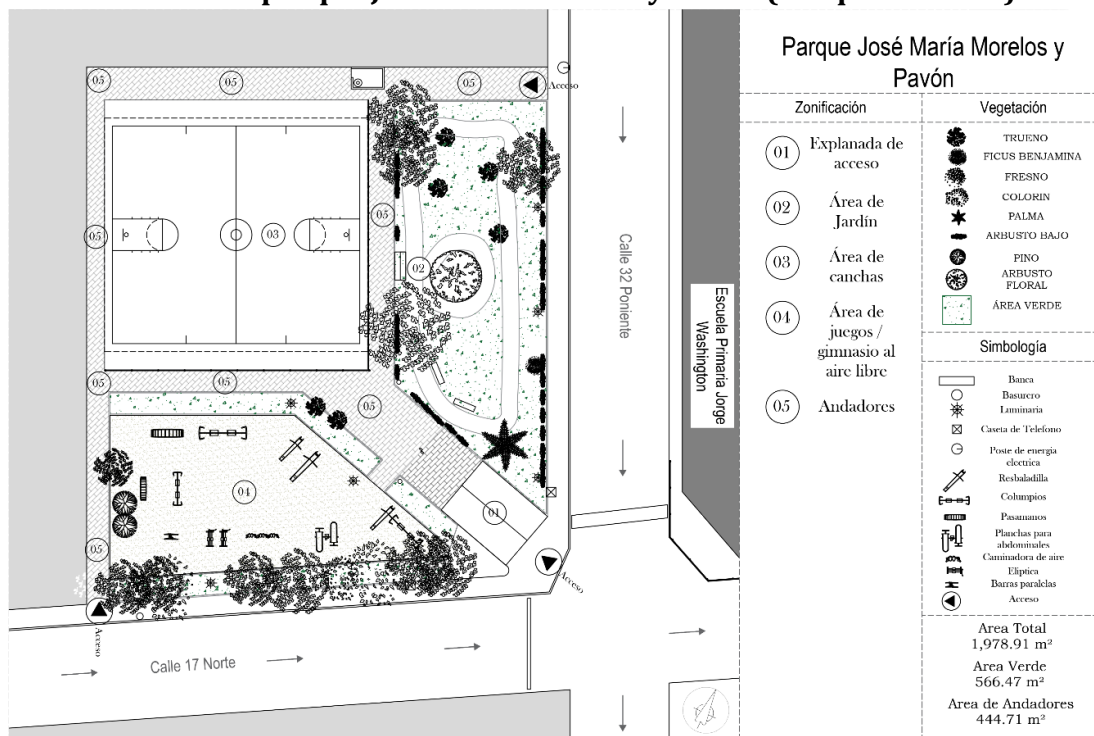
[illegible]

Parque José María Morelos y Pavón

Zonificación

01 Explanada de acceso

02 Área de Jardín

03 Área de canchas

04 Área de juegos / gimnasio al aire libre

05 Andadores

Vegetación

TRUENO
FICUS BENJAMINA
FRESNO
COLORIN
PALMA
ARBUSTO BAJO
PINO
ARBUSTO FLORAL
ÁREA VERDE

Simbología

Banca
Basurero
Luminaria
Caseta de Telefono
Poste de energia electrica
Resbaladilla
Columpios
Pasamanos
Planchas para abdominales
Caminadora de aire
Eliptica
Barras paralelas
Acceso

Area Total
1,978.91 m²

Area Verde
566.47 m²

Area de Andadores
444.71 m²

05 05 05 05 05 05 05 05 05 03 02 04 01

Acceso
Acceso
Acceso

Calle 32 Poniente

Escuela Primaria Jorge Washington

Calle 17 Norte